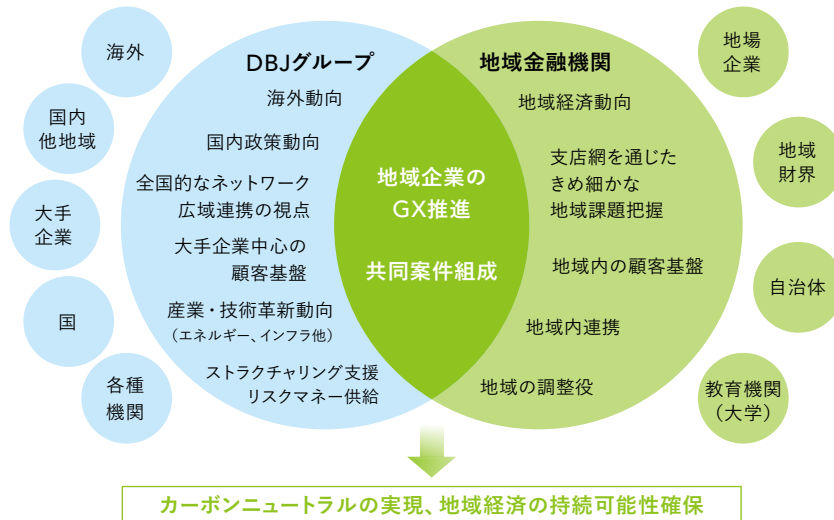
海外

国内
他地域

大手
企業

国

各種
機関

DBJグループ

海外動向

国内政策動向

全国的なネットワーク
広域連携の視点

大手企業中心の
顧客基盤

産業・技術革新動向
（エネルギー、インフラ他）

ストラクチャリング支援
リスクマネー供給

地域企業の
GX推進

共同案件組成

地域金融機関

地域経済動向

支店網を通じた
きめ細かな
地域課題把握

地域内の顧客基盤

地域内連携

地域の調整役

地場
企業

地域
財界

自治体

教育機関
（大学）

カーボンニュートラルの実現、地域経済の持続可能性確保